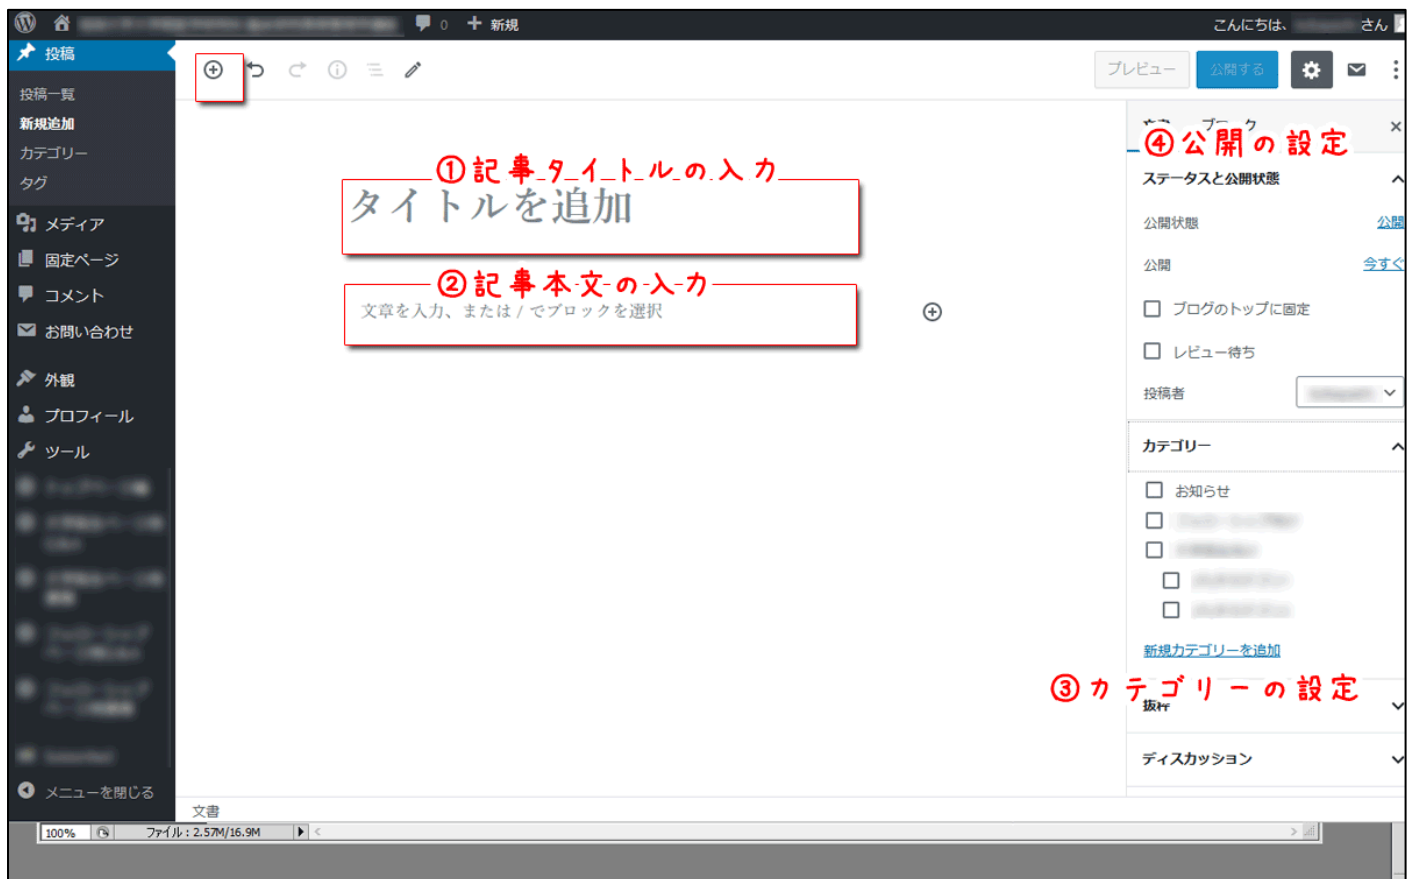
0 新規

こんにちは、 さん

投稿

投稿一覧

新規追加

カテゴリー

タグ

メディア

固定ページ

コメント

お問い合わせ

外観

プロフィール

ツール

メニューを閉じる

プレビュー

公開する

①記事タイトルの入力

タイトルを追加

②記事本文の入力

文章を入力、または / でブロックを選択

④公開の設定

ステータスと公開状態

公開状態

公開

公開

今すぐ

ブログのトップに固定

レビュー待ち

投稿者

カテゴリー

お知らせ

新規カテゴリーを追加

③カテゴリーの設定

抜粋

ディスカッション

文書

100%

ファイル : 2.57M/16.9M